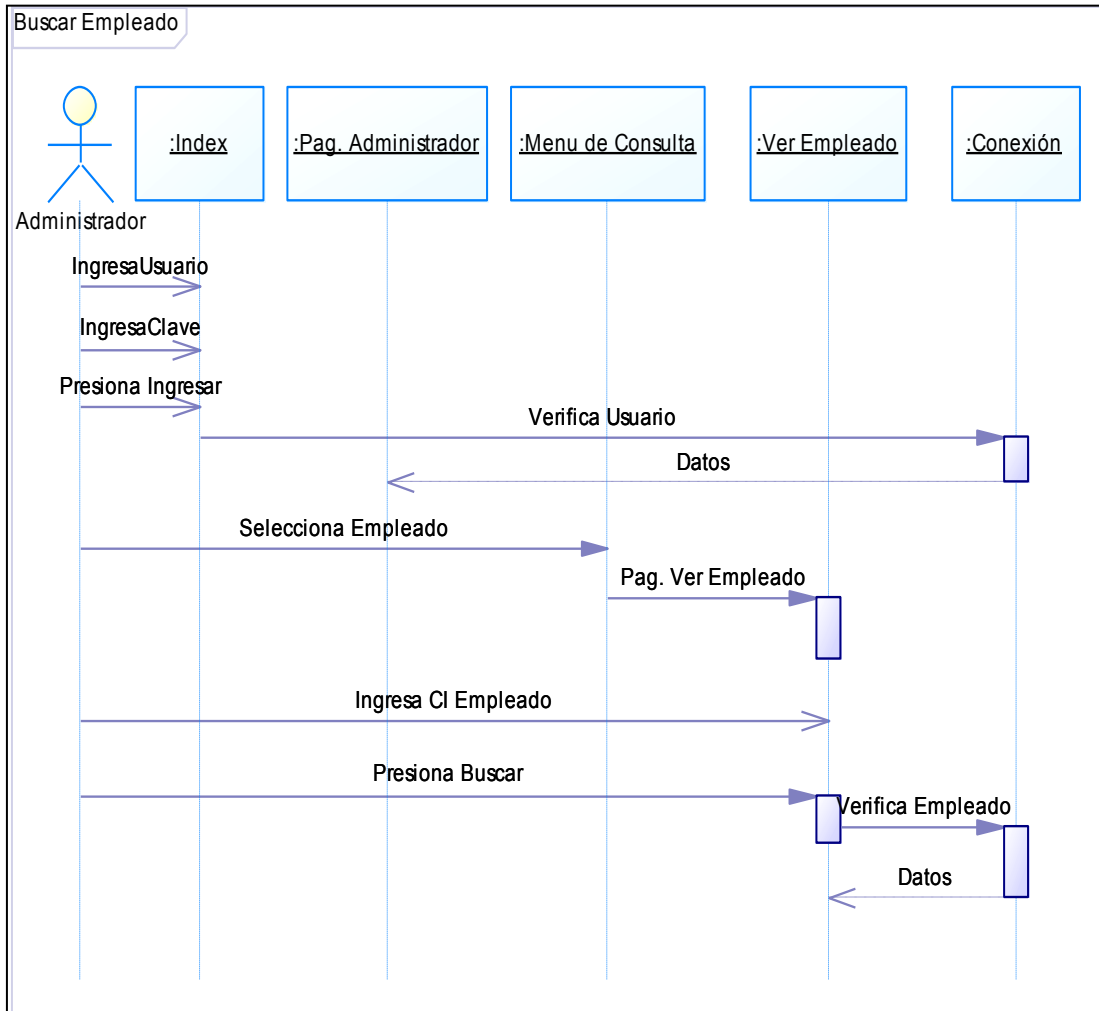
Buscar Empleado

Administrador

:Index

:Pag. Administrador

:Menu de Consulta

:Ver Empleado

:Conexión

IngresaUsuario

IngresaClave

Presiona Ingresar

Verifica Usuario

Datos

Selecciona Empleado

Pag. Ver Empleado

Ingresa CI Empleado

Presiona Buscar

Verifica Empleado

Datos